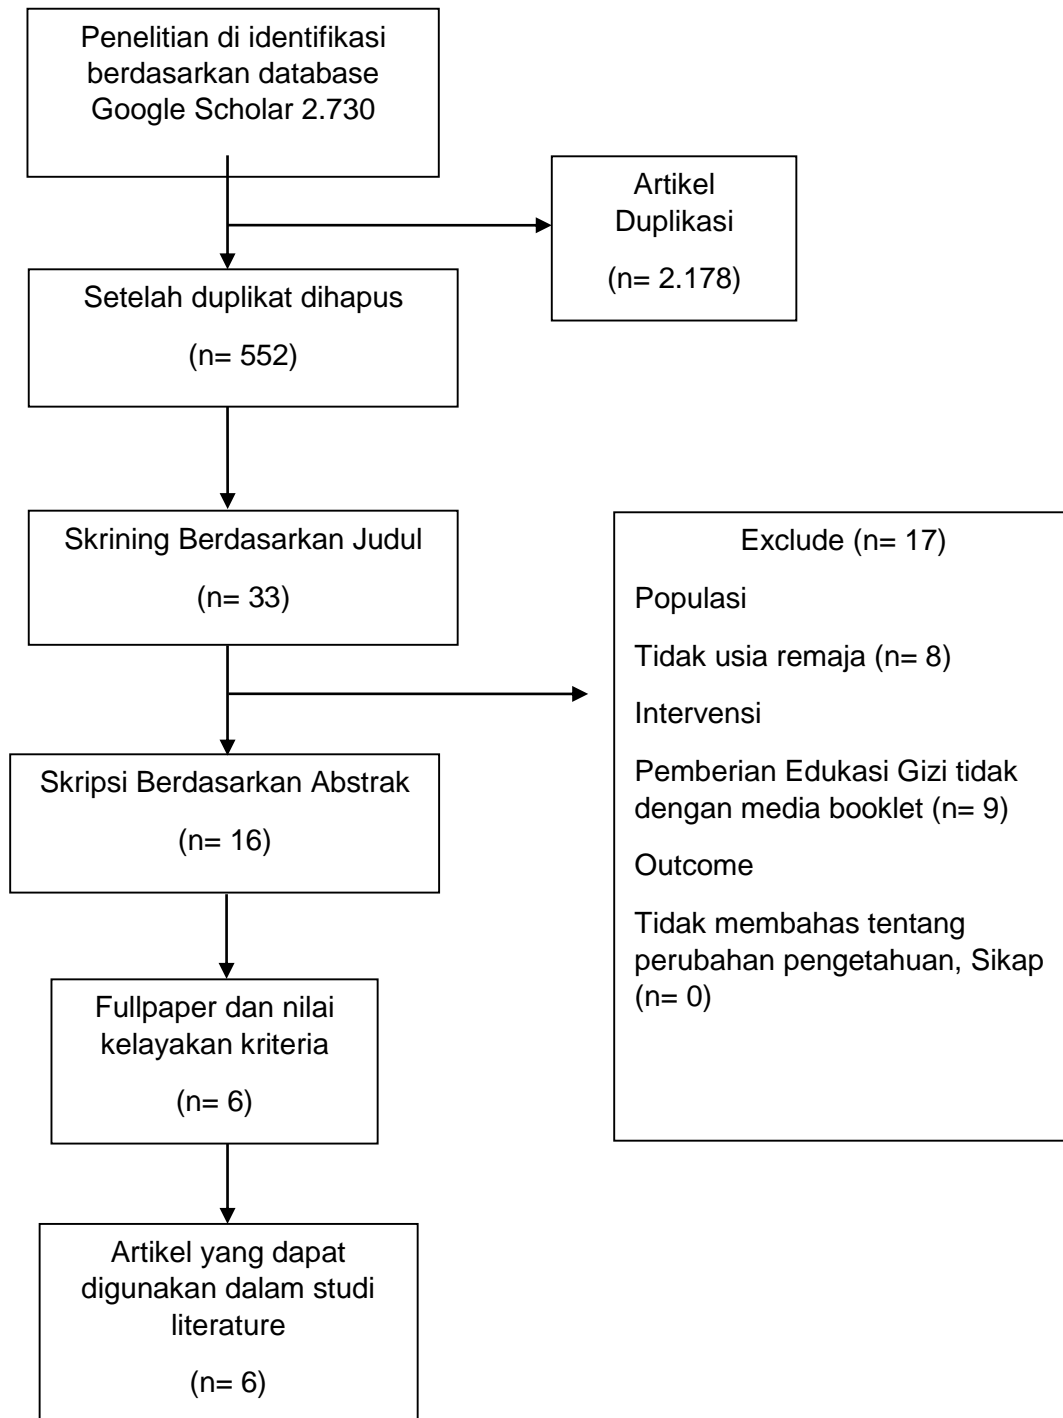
Penelitian di identifikasi berdasarkan database Google Scholar 2.730

Artikel Duplikasi

(n= 2.178)

Setelah duplikat dihapus

(n= 552)

Skrining Berdasarkan Judul

(n= 33)

Exclude (n= 17)

Populasi

Tidak usia remaja (n= 8)

Intervensi

Pemberian Edukasi Gizi tidak dengan media booklet (n= 9)

Outcome

Tidak membahas tentang perubahan pengetahuan, Sikap (n= 0)

Skripsi Berdasarkan Abstrak

(n= 16)

Fullpaper dan nilai kelayakan kriteria

(n= 6)

Artikel yang dapat digunakan dalam studi literature

(n= 6)